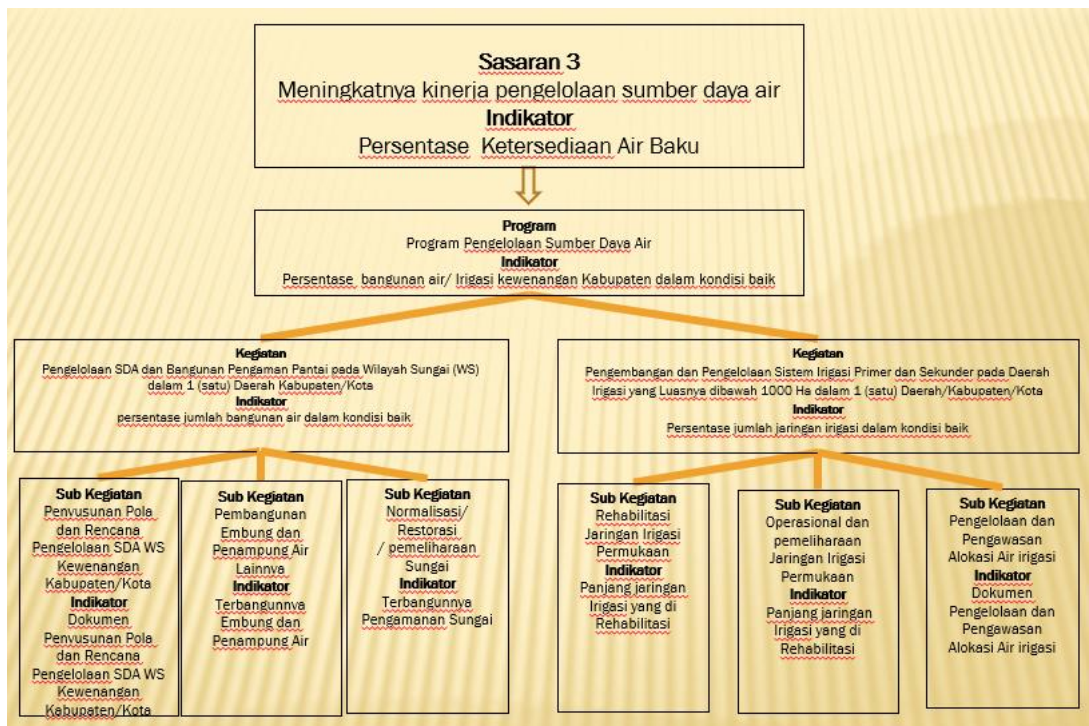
Sasaran 3
Meningkatnya kinerja pengelolaan sumber daya air
Indikator
Persentase Ketersediaan Air Baku

Program
Program Pengelolaan Sumber Daya Air
Indikator
Persentase bangunan air/ Irigasi kewenangan Kabupaten dalam kondisi baik

Kegiatan
Pengelolaan SDA dan Bangunan Pengaman Pantai pada Wilayah Sungai (WS) dalam 1 (satu) Daerah Kabupaten/Kota
Indikator
persentase jumlah bangunan air dalam kondisi baik

Kegiatan
Pengembangan dan Pengelolaan Sistem Irigasi Primer dan Sekunder pada Daerah Irigasi yang Luasnya dibawah 1000 Ha dalam 1 (satu) Daerah/Kabupaten/Kota
Indikator
Persentase jumlah jaringan irigasi dalam kondisi baik

Sub Kegiatan
Penyusunan Pola dan Rencana Pengelolaan SDA WS Kewenangan Kabupaten/Kota
Indikator
Dokumen Penyusunan Pola dan Rencana Pengelolaan SDA WS Kewenangan Kabupaten/Kota

Sub Kegiatan
Pembangunan Embung dan Penampung Air Lainnya
Indikator
Terbangunnya Embung dan Penampung Air

Sub Kegiatan
Normalisasi/ Restorasi / pemeliharaan Sungai
Indikator
Terbangunnya Pengamanan Sungai

Sub Kegiatan
Rehabilitasi Jaringan Irigasi Permukaan
Indikator
Panjang jaringan Irigasi yang di Rehabilitasi

Sub Kegiatan
Operasional dan pemeliharaan Jaringan Irigasi Permukaan
Indikator
Panjang jaringan Irigasi yang di Rehabilitasi

Sub Kegiatan
Pengelolaan dan Pengawasan Alokasi Air irigasi
Indikator
Dokumen Pengelolaan dan Pengawasan Alokasi Air irigasi